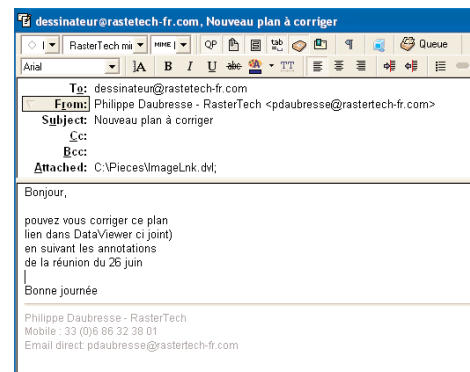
dessinateur@rastetech-fr.com, Nouveau plan à corriger

RasterTech mi | MIME | QP | Queue
Arial | A | B | I | U | TT

To: dessinateur@rastetech-fr.com
From: Philippe Daubresse - RasterTech <pdaubresse@rastertech-fr.com>
Subject: Nouveau plan à corriger
Cc:
Bcc:
Attached: C:\Pieces\ImageLnk.dvl;

Bonjour,

pouvez vous corriger ce plan
lien dans DataViewer ci joint)
en suivant les annotations
de la réunion du 26 juin

Bonne journée

Philippe Daubresse - RasterTech
Mobile : 33 (0)6 86 32 38 01
Email direct: pdaubresse@rastertech-fr.com